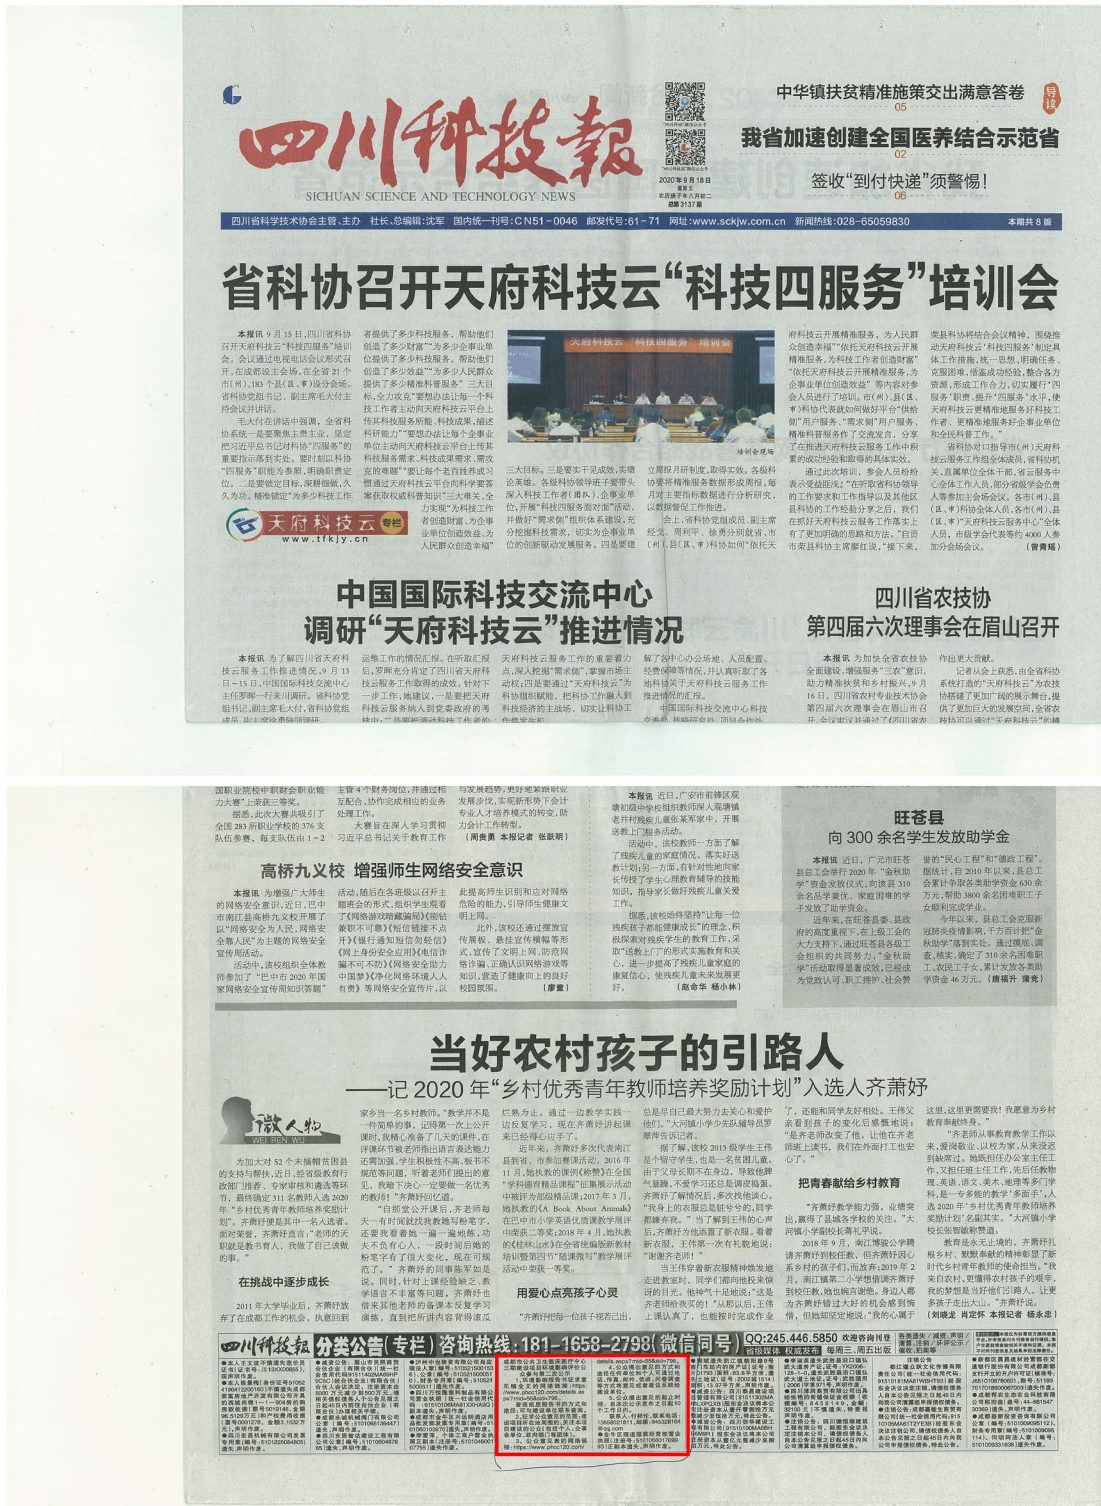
四川科技報
SICHUAN SCIENCE AND TECHNOLOGY NEWS

中华镇扶贫精准施策交出满意答卷 05
我省加速创建全国医养结合示范省 02
签收"到付快递"须警惕! 06
导读

2020年9月18日
总第3137期

四川省科学技术协会主管、主办 社长、总编辑:沈军 国内统一刊号:CN51-0046 邮发代号:61-71 网址:www.sckjw.com.cn 新闻热线:028-65059830 本期共8版

省科协召开天府科技云"科技四服务"培训会

本报讯 9月15日,四川省科协召开天府科技云"科技四服务"培训会。会议通过电视电话会议形式召开,在成都设主会场,在全省21个市(州)、183个县(区、市)设分会场。省科协党组书记、副主席毛大付主持会议并讲话。

毛大付在讲话中强调,全省科协系统一是要聚焦主责主业,坚定把习近平总书记对科协"四服务"的重要指示落到实处。要时刻以科协"四服务"职能为参照,明确职责定位。二是要锁定目标,深耕细做,久久为功。精准锁定"为多少科技工作者提供了多少科技服务,帮助他们创造了多少财富""为多少企事业单位提供了多少科技服务,帮助他们创造了多少效益""为多少人民群众提供了多少精准科普服务"三大目标,全力攻克"要想办法让每一个科技工作者主动向天府科技云平台上传其科技服务能力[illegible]

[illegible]

天府科技云
www.tfkjy.cn

培训会现场

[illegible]

(曾青瑞)

中国国际科技交流中心
调研"天府科技云"推进情况

本报讯 为了解四川省天府科技云服务工作推进情况,9月13日-15日,中国国际科技交流中心主任罗晖一行来川调研。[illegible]

四川省农技协
第四届六次理事会在眉山召开

本报讯 为加快全省农技协全面建设,增强服务"三农"意识,助力精准扶贫和乡村振兴,9月16日,四川省农村专业技术协会第四届六次理事会在眉山市召开。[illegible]

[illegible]

高桥九义校 增强师生网络安全意识

本报讯 为增强广大师生的网络安全意识,近日,巴中市南江县高桥九义校开展了以"网络安全为人民,网络安全靠人民"为主题的网络安全宣传周活动。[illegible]

(廖童)

(周贵勇 本报记者 张耿明)

(赵命华 杨小林)

旺苍县
向300余名学生发放助学金

本报讯 近日,广元市旺苍县总工会举行2020年"金秋助学"资金发放仪式,向该县310余名品学兼优、家庭困难的学子发放了助学资金。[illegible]

(唐福升 蒲竞)

当好农村孩子的引路人
——记2020年"乡村优秀青年教师培养奖励计划"入选人齐萧妤

微人物
WEI REN WU

为加大对32个未摘帽贫困县的支持与帮扶,近日,经省级教育行政部门推荐、专家审核和遴选等环节,最终确定311名教师入选2020年"乡村优秀青年教师培养奖励计划"。齐萧妤便是其中一名入选者。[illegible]

在挑战中逐步成长

用爱心点亮孩子心灵

把青春献给乡村教育

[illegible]

(刘晓龙 肖定怀 本报记者 杨永忠)

四川科技報 分类公告(专栏)咨询热线:181-1658-2798(微信同号) QQ:245.446.5850 欢迎咨询刊登 省级媒体 权威发布 每周三、周五出版

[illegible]